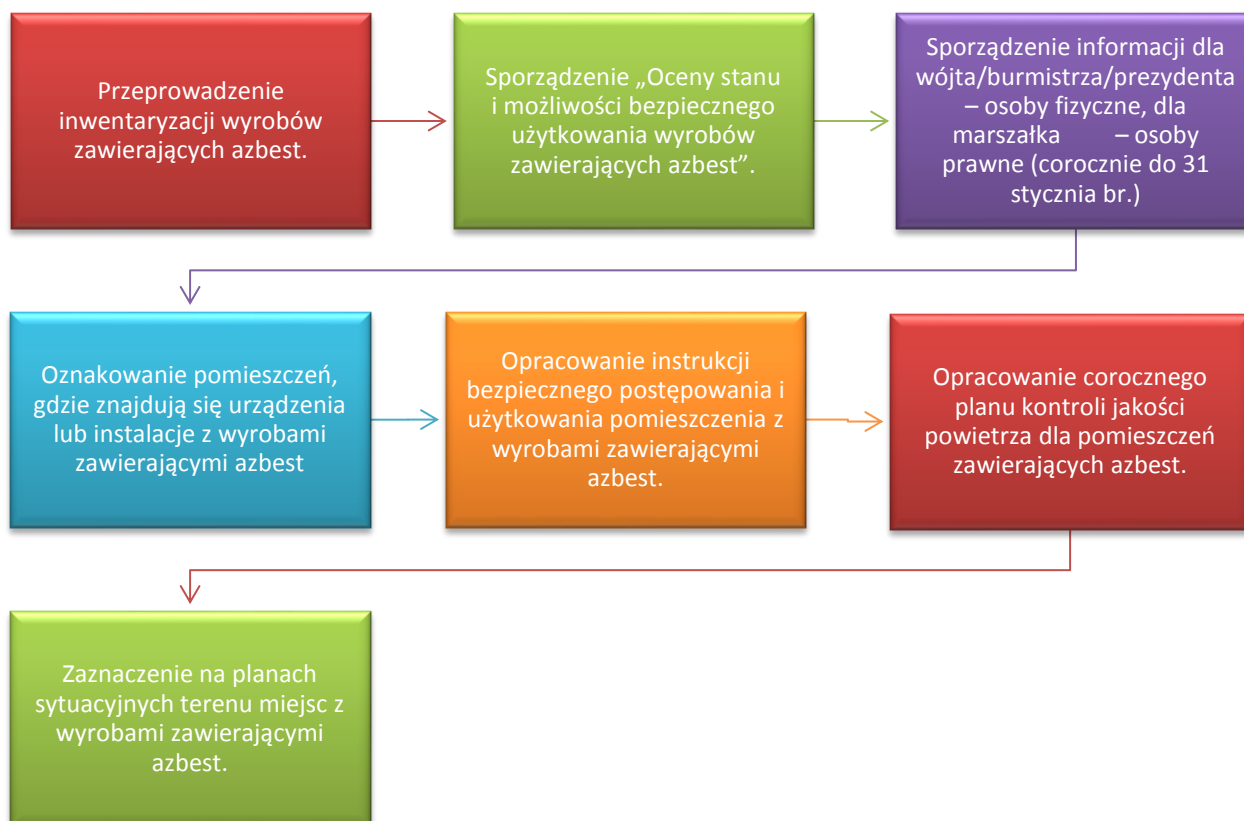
Przeprowadzenie inwentaryzacji wyrobów zawierających azbest.

Sporządzenie „Oceny stanu i możliwości bezpiecznego użytkowania wyrobów zawierających azbest”.

Sporządzenie informacji dla wójta/burmistrza/prezydenta – osoby fizyczne, dla marszałka – osoby prawne (corocznie do 31 stycznia br.)

Oznakowanie pomieszczeń, gdzie znajdują się urządzenia lub instalacje z wyrobami zawierającymi azbest

Opracowanie instrukcji bezpiecznego postępowania i użytkowania pomieszczenia z wyrobami zawierającymi azbest.

Opracowanie corocznego planu kontroli jakości powietrza dla pomieszczeń zawierających azbest.

Zaznaczenie na planach sytuacyjnych terenu miejsc z wyrobami zawierającymi azbest.